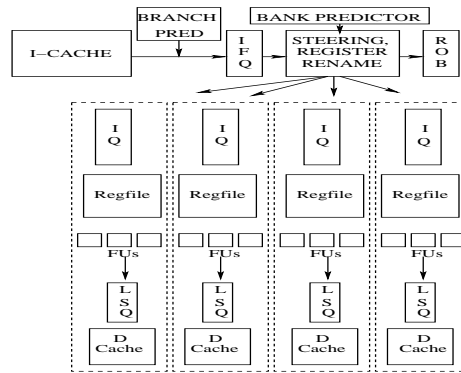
BRANCH PRED

BANK PREDICTOR

I–CACHE

I F Q

STEERING, REGISTER RENAME

R O B

I Q

Regfile

FUs

L S Q

D Cache

I Q

Regfile

FUs

L S Q

D Cache

I Q

Regfile

FUs

L S Q

D Cache

I Q

Regfile

FUs

L S Q

D Cache